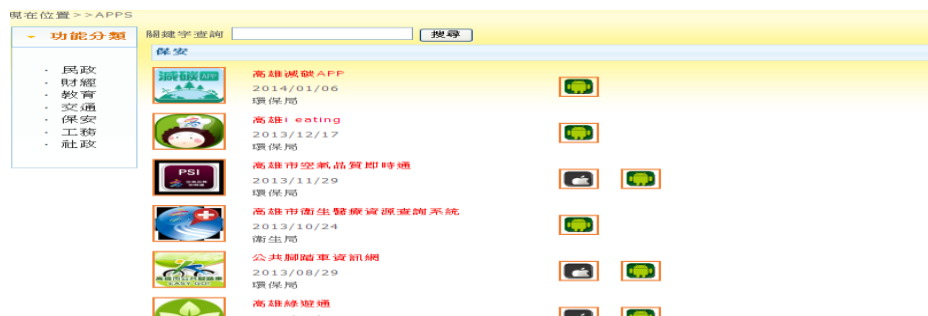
現在位置 > > APPS

功能分類

民政
財經
教育
交通
保安
工務
社政

關鍵字查詢 搜尋

保安

減碳APP

高雄減碳APP
2014/01/06
環保局

高雄i eating
2013/12/17
環保局

PSI

高雄市空氣品質即時通
2013/11/29
環保局

高雄市衛生醫療資源查詢系統
2013/10/24
衛生局

EASY GO

公共腳踏車資訊網
2013/08/29
環保局

高雄綠遊通